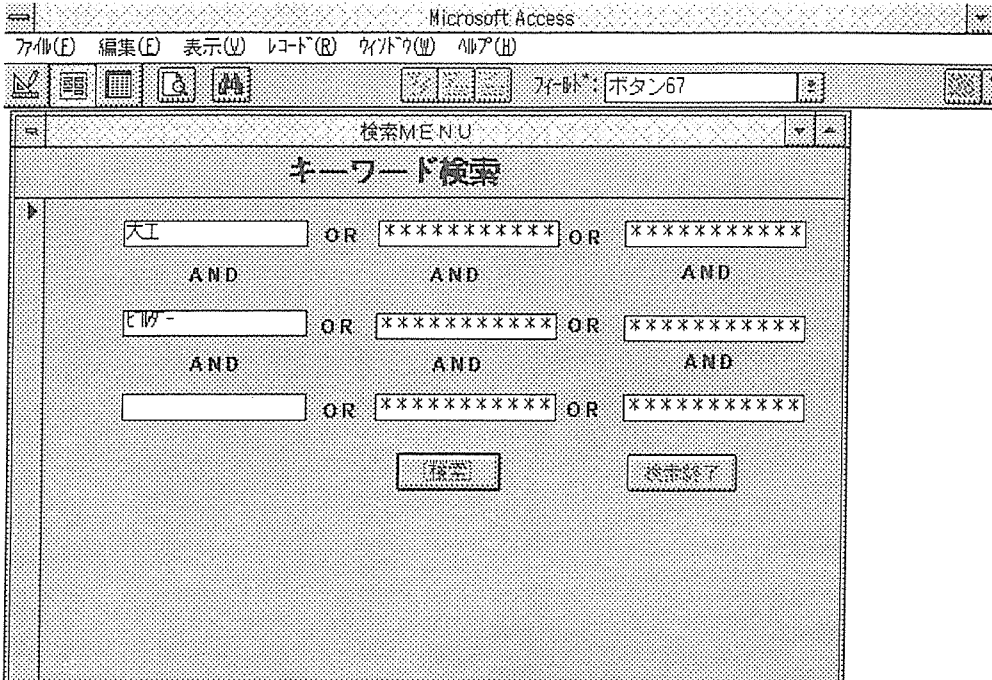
Microsoft Access

ﾌｧｲﾙ(F) 編集(E) 表示(V) ﾚｺｰﾄﾞ(R) ｳｨﾝﾄﾞｳ(W) ﾍﾙﾌﾟ(H)

ﾌｨｰﾙﾄﾞ: ボタン67

検索MENU

キーワード検索

大工 OR *********** OR ***********

AND AND AND

ﾋﾙﾀﾞｰ OR *********** OR ***********

AND AND AND

OR *********** OR ***********

検索 検索終了